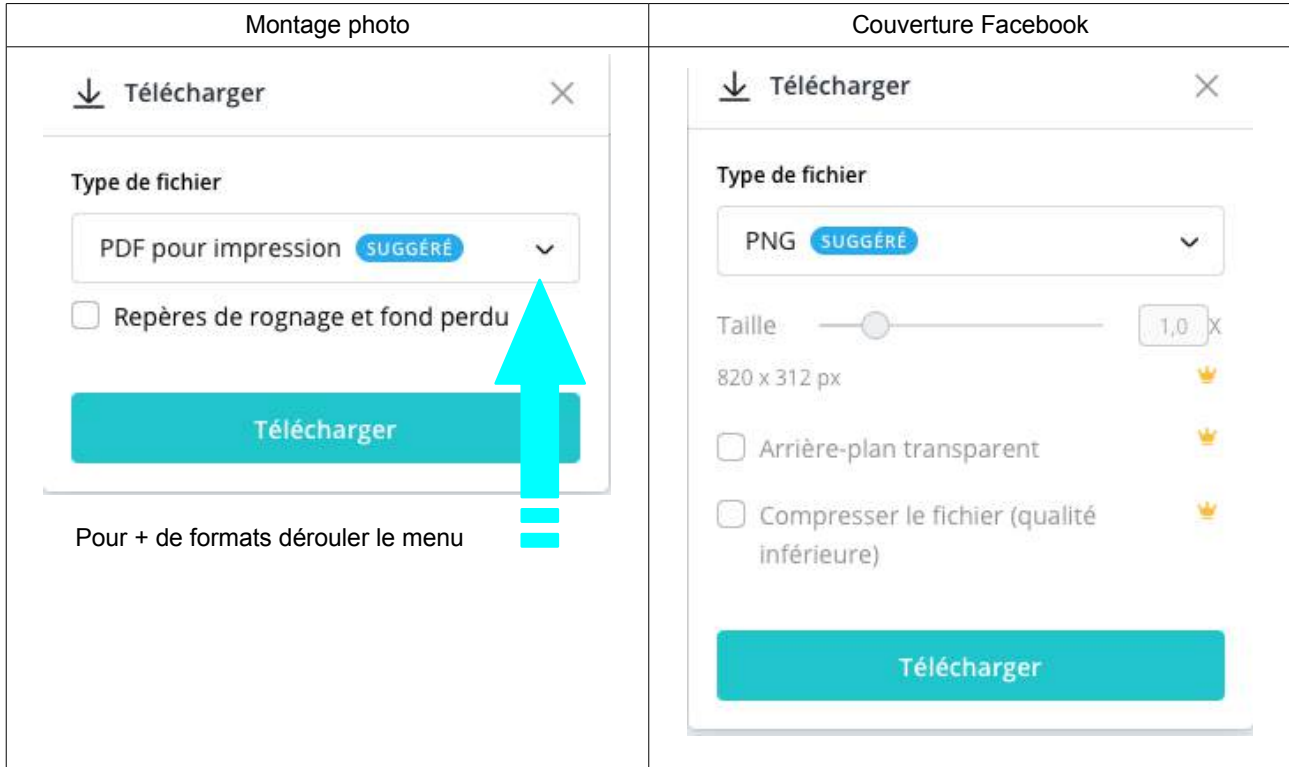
| Montage photo | Couverture Facebook |
|---|---|
| Télécharger<br><br>Type de fichier<br><br>PDF pour impression SUGGÉRÉ<br><br>Repères de rognage et fond perdu<br><br>Télécharger<br><br>Pour + de formats dérouler le menu | Télécharger<br><br>Type de fichier<br><br>PNG SUGGÉRÉ<br><br>Taille 1,0 X<br><br>820 x 312 px<br><br>Arrière-plan transparent<br><br>Compresser le fichier (qualité inférieure)<br><br>Télécharger |